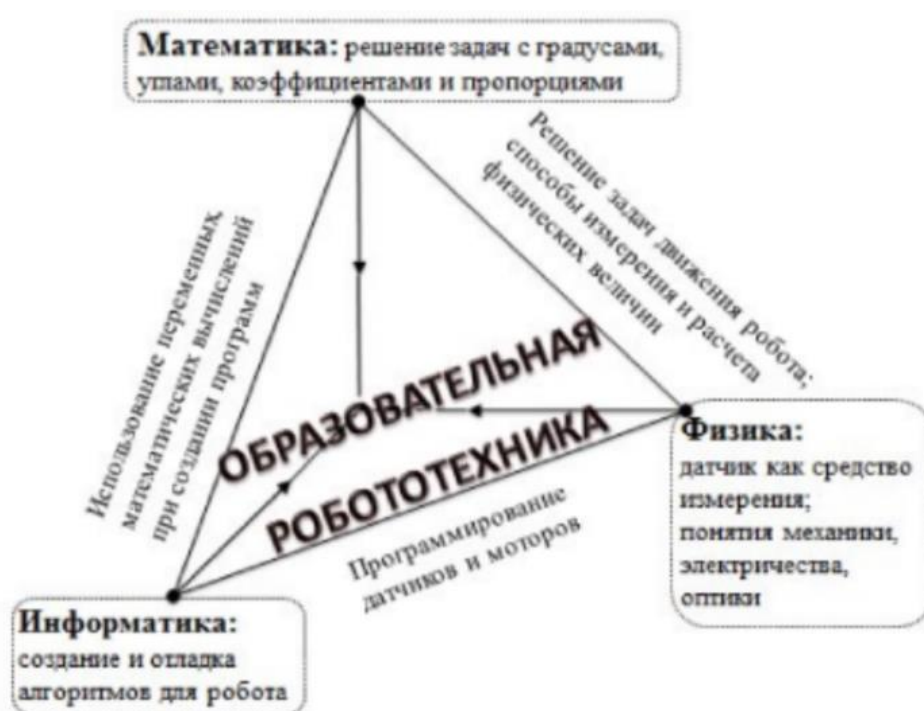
Математика: решение задач с градусами, углами, коэффициентами и пропорциями

Решение задач движения робота; способы измерения и расчета физических величин

Использование переменных, математических вычислений при создании программ

ОБРАЗОВАТЕЛЬНАЯ
РОБОТОТЕХНИКА

Физика:
датчик как средство измерения;
понятия механики, электричества, оптики

Программирование датчиков и моторов

Информатика:
создание и отладка алгоритмов для робота